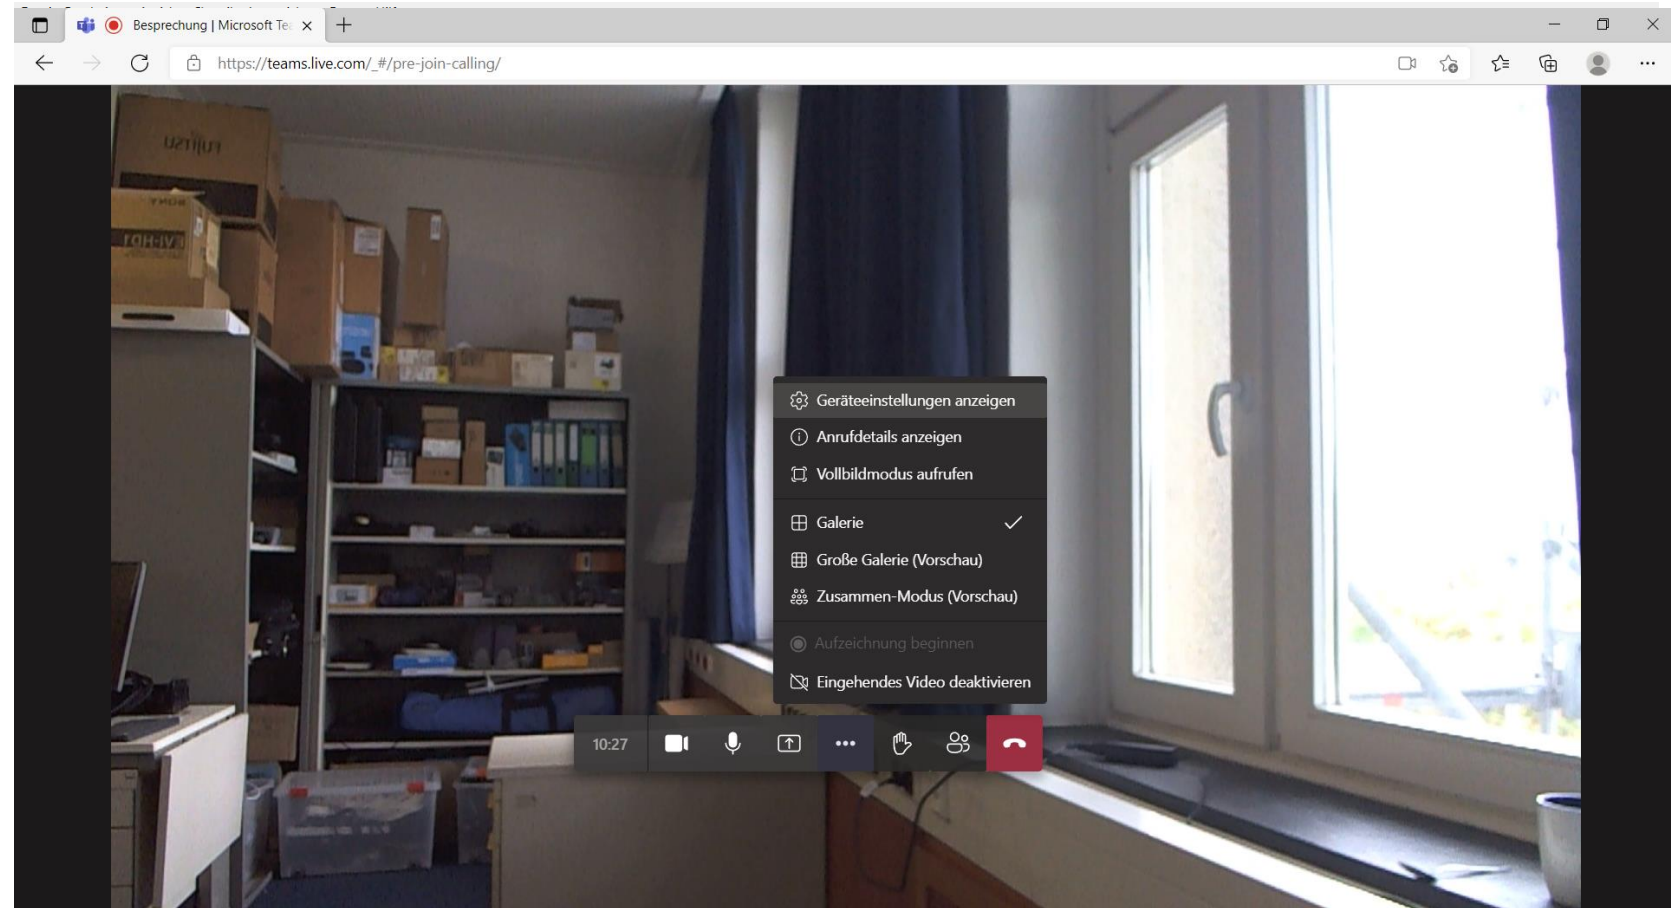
Besprechung | Microsoft Te

https://teams.live.com/_#/pre-join-calling/

FUJITSU

Geräteeinstellungen anzeigen
Anrufdetails anzeigen
Vollbildmodus aufrufen
Galerie
Große Galerie (Vorschau)
Zusammen-Modus (Vorschau)
Aufzeichnung beginnen
Eingehendes Video deaktivieren

10:27